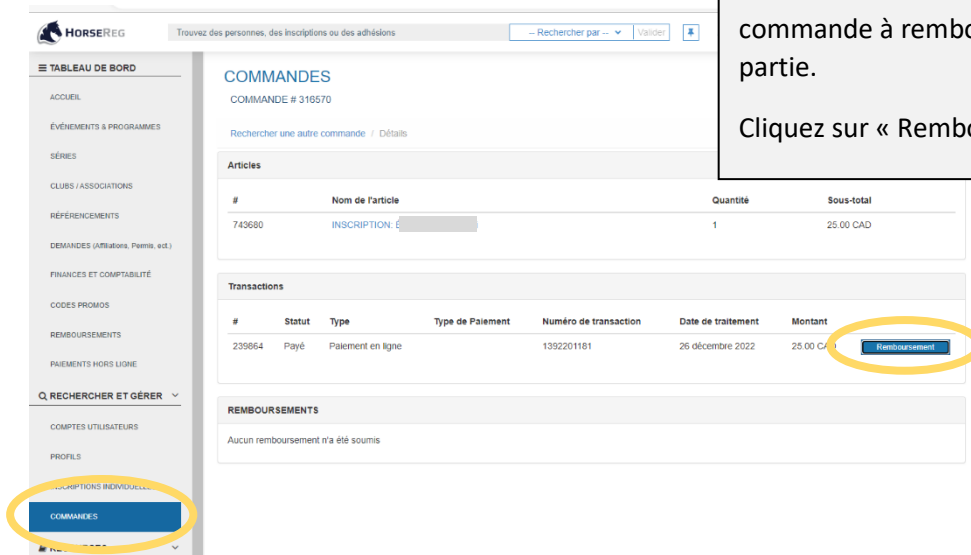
HORSEREG

Trouvez des personnes, des inscriptions ou des adhésions

-- Rechercher par -- Valider

commande à rembo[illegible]
partie.

Cliquez sur « Rembo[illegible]

≡ TABLEAU DE BORD
ACCUEIL
ÉVÉNEMENTS & PROGRAMMES
SÉRIES
CLUBS / ASSOCIATIONS
RÉFÉRENCEMENTS
DEMANDES (Affiliations, Permis, ect.)
FINANCES ET COMPTABILITÉ
CODES PROMOS
REMBOURSEMENTS
PAIEMENTS HORS LIGNE
RECHERCHER ET GÉRER
COMPTES UTILISATEURS
PROFILS
INSCRIPTIONS INDIVIDUELLES
COMMANDES

COMMANDES
COMMANDE # 316570

Rechercher une autre commande / Détails

Articles

| # | Nom de l'article | Quantité | Sous-total |
|---|---|---|---|
| 743680 | INSCRIPTION: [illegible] | 1 | 25.00 CAD |

Transactions

| # | Statut | Type | Type de Paiement | Numéro de transaction | Date de traitement | Montant | |
|---|---|---|---|---|---|---|---|
| 239864 | Payé | Paiement en ligne | | 1392201181 | 26 décembre 2022 | 25.00 CAD | Remboursement |

REMBOURSEMENTS

Aucun remboursement n'a été soumis